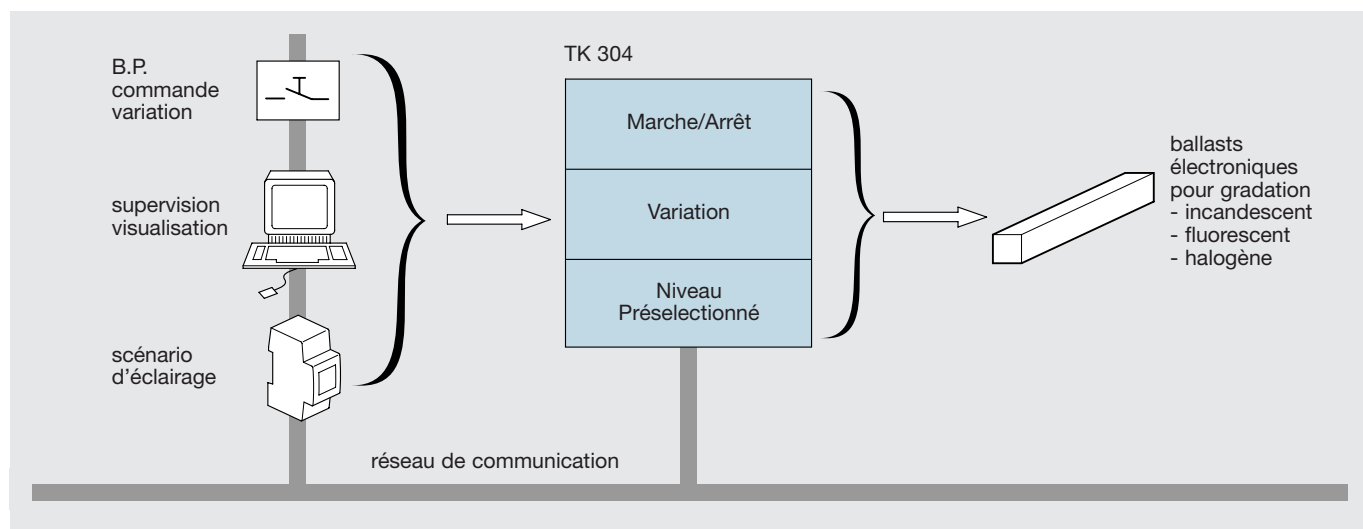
B.P.
commande
variation

supervision
visualisation

scénario
d'éclairage

TK 304

Marche/Arrêt

Variation

Niveau
Préselectionné

ballasts
électroniques
pour gradation
- incandescent
- fluorescent
- halogène

réseau de communication